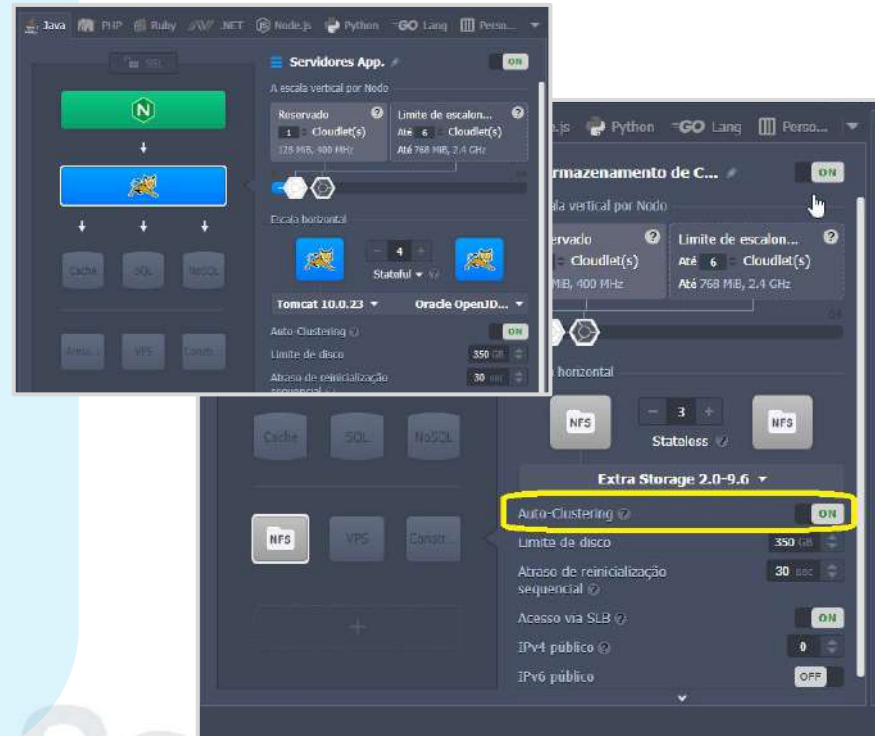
Java PHP Ruby .NET Node.js Python GO Lang Perso...

SSL

Servidores App.

ON

A escala vertical por Nodo

Reservado
1 Cloudlet(s)
128 MiB, 400 MHz

Limite de escalon...
Até 6 Cloudlet(s)
Até 768 MiB, 2.4 GHz

Escala horizontal

4

Stateful

Tomcat 10.0.23

Oracle OpenJD...

Auto-Clustering

ON

Limite de disco

350 GB

Atraso de reinicialização sequencial

30 sec

Cache SQL NoSQL

Armaz... VPS Constr...

.js Python GO Lang Perso...

rmazenamento de C...

ON

ala vertical por Nodo

ervado
Cloudlet(s)
MiB, 400 MHz

Limite de escalon...
Até 6 Cloudlet(s)
Até 768 MiB, 2.4 GHz

horizontal

NFS

3

Stateless

NFS

Extra Storage 2.0-9.6

Auto-Clustering

ON

Limite de disco

350 GB

Atraso de reinicialização sequencial

30 sec

Acesso via SLB

ON

IPv4 público

0

IPv6 público

OFF

Cache SQL NoSQL

NFS VPS Constr...